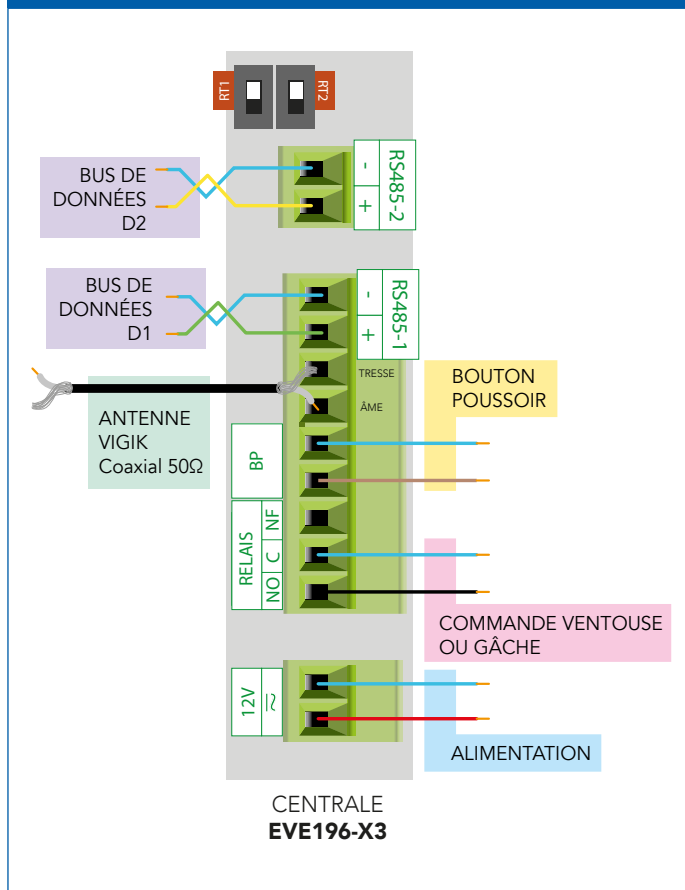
RT1
RT2

BUS DE DONNÉES D2

-
+
RS485-2

BUS DE DONNÉES D1

-
+
RS485-1

TRESSE
ÂME

BOUTON POUSSOIR

ANTENNE VIGIK Coaxial 50Ω

BP

RELAIS
NF
C
NO

COMMANDE VENTOUSE OU GÂCHE

12V
≂

ALIMENTATION

CENTRALE
**EVE196-X3**